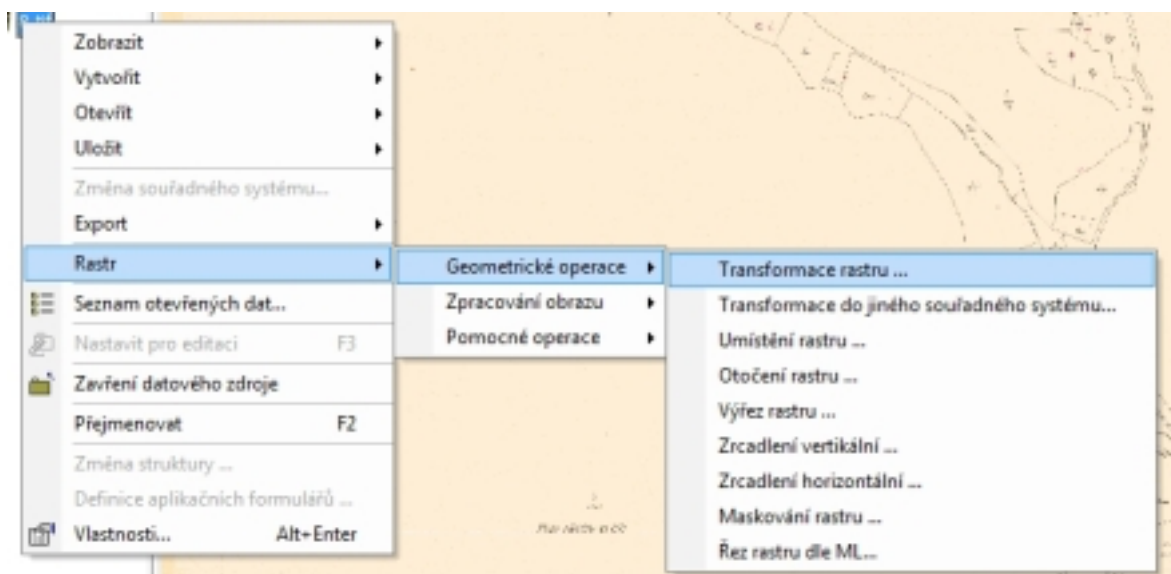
Zobrazit
Vytvořit
Otevřít
Uložit
Změna souřadného systému...
Export
Rastr
Seznam otevřených dat...
Nastavit pro editaci F3
Zavření datového zdroje
Přejmenovat F2
Změna struktury ...
Definice aplikačních formulářů ...
Vlastnosti... Alt+Enter

Geometrické operace
Zpracování obrazu
Pomocné operace

Transformace rastru ...
Transformace do jiného souřadného systému...
Umístění rastru ...
Otočení rastru ...
Výřez rastru ...
Zrcadlení vertikální ...
Zrcadlení horizontální ...
Maskování rastru ...
Řez rastru dle ML...

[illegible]